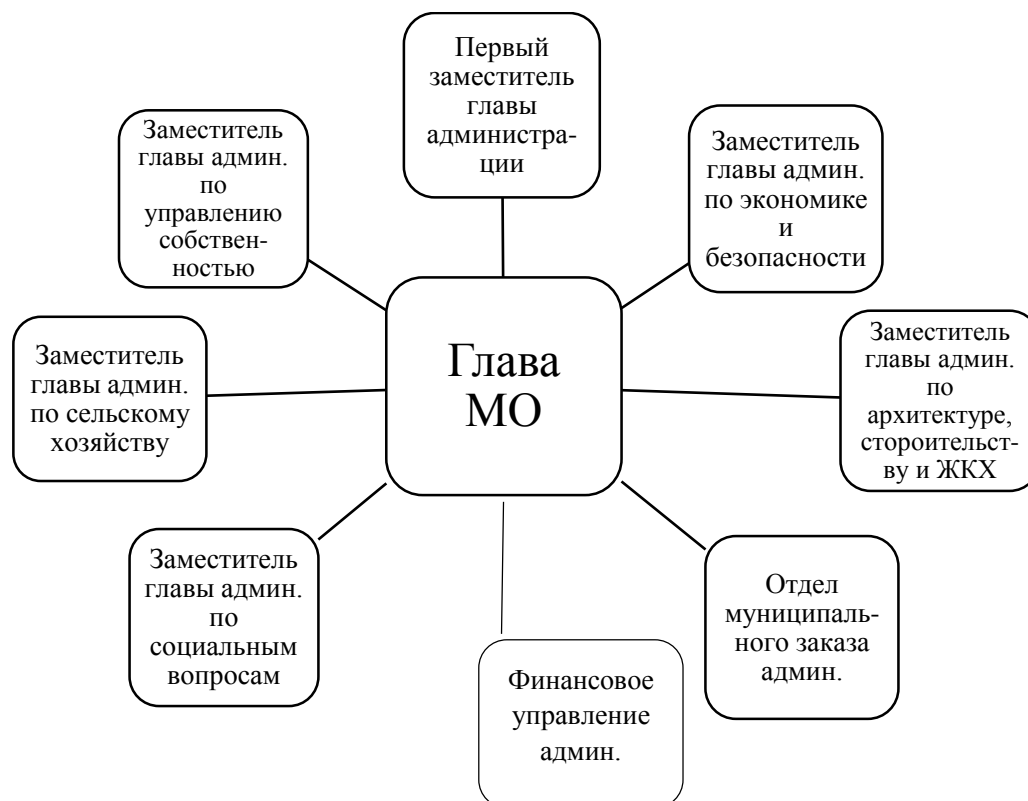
Первый заместитель главы администрации

Заместитель главы админ. по управлению собственностью

Заместитель главы админ. по экономике и безопасности

Глава МО

Заместитель главы админ. по сельскому хозяйству

Заместитель главы админ. по архитектуре, стороительству и ЖКХ

Заместитель главы админ. по социальным вопросам

Финансовое управление админ.

Отдел муниципального заказа админ.